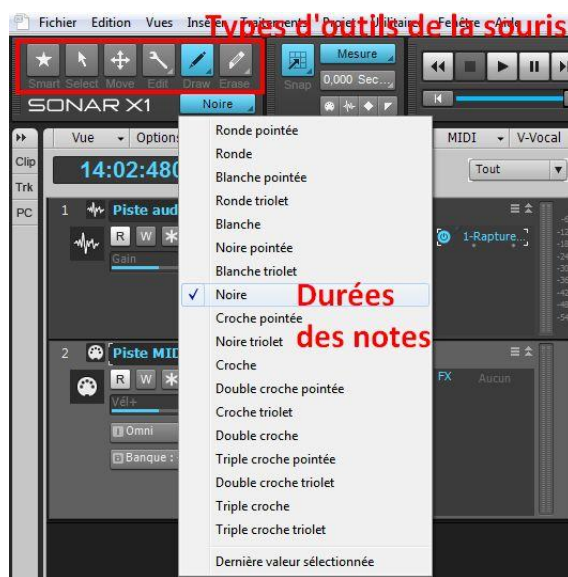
Fichier Edition Vues Insérer Traitement Projet Utilitaire Fenêtre Aide

Types d'outils de la souris

Smart Select Move Edit Draw Erase

SONAR X1

Noire

Mesure

0,000 Sec...

Snap

Vue Options

14:02:480

Clip

Trk

PC

1 Piste aud

R W

Gain

2 Piste MID

R W

Vél+

Omni

Banque :

MIDI V-Vocal

Tout

1-Rapture

FX Aucun

Ronde pointée
Ronde
Blanche pointée
Ronde triolet
Blanche
Noire pointée
Blanche triolet
✓ Noire
Croche pointée
Noire triolet
Croche
Double croche pointée
Croche triolet
Double croche
Triple croche pointée
Double croche triolet
Triple croche
Triple croche triolet
Dernière valeur sélectionnée

Durées des notes